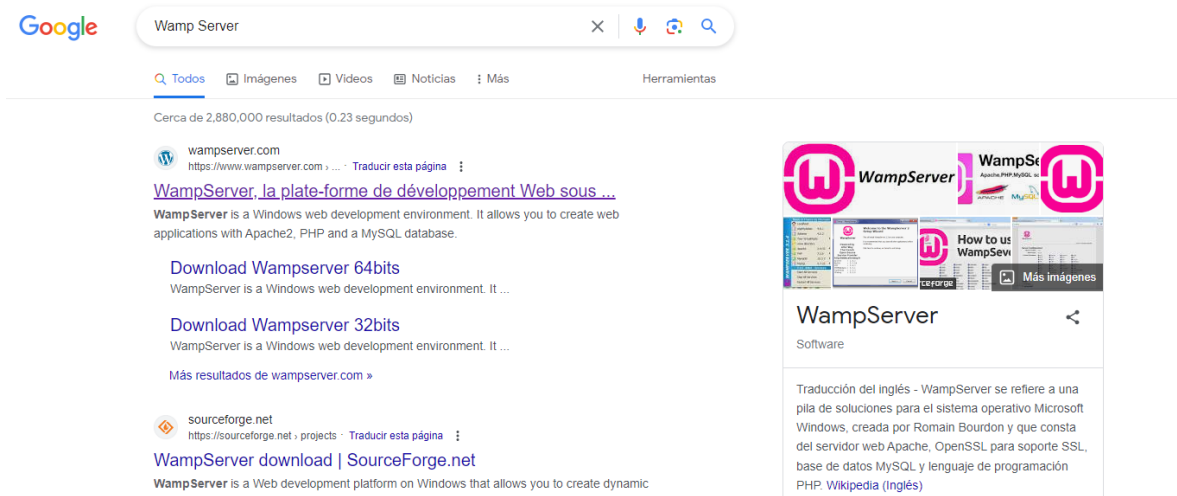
Google

Wamp Server

Todos  Imágenes  Videos  Noticias  Más  Herramientas

Cerca de 2,880,000 resultados (0.23 segundos)

wampserver.com
https://www.wampserver.com › ... · Traducir esta página

WampServer, la plate-forme de développement Web sous ...
**WampServer** is a Windows web development environment. It allows you to create web applications with Apache2, PHP and a MySQL database.

Download Wampserver 64bits
WampServer is a Windows web development environment. It ...

Download Wampserver 32bits
WampServer is a Windows web development environment. It ...

Más resultados de wampserver.com »

sourceforge.net
https://sourceforge.net › projects · Traducir esta página

WampServer download | SourceForge.net
**WampServer** is a Web development platform on Windows that allows you to create dynamic

WampServer
WampServer
Apache,PHP,MySQL
APACHE MySQL
How to us WampSer
forge
Más imágenes

WampServer
Software

Traducción del inglés - WampServer se refiere a una pila de soluciones para el sistema operativo Microsoft Windows, creada por Romain Bourdon y que consta del servidor web Apache, OpenSSL para soporte SSL, base de datos MySQL y lenguaje de programación PHP. Wikipedia (Inglés)